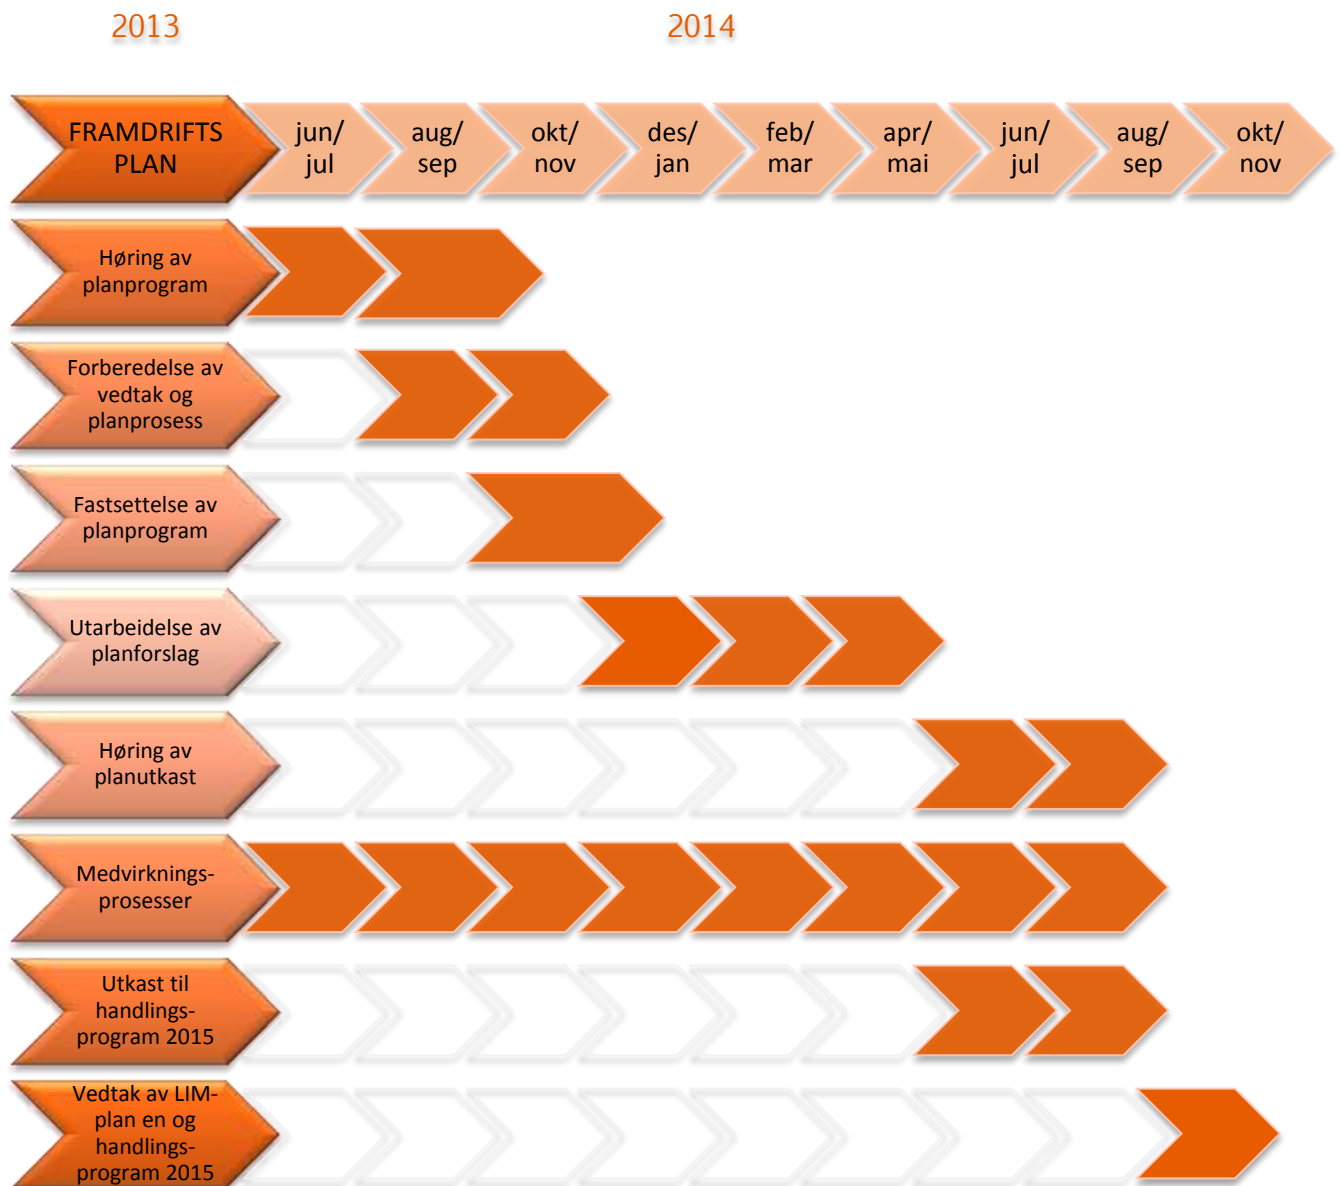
2013

2014

FRAMDRIFTS PLAN

jun/ jul

aug/ sep

okt/ nov

des/ jan

feb/ mar

apr/ mai

jun/ jul

aug/ sep

okt/ nov

Høring av planprogram

Forberedelse av vedtak og planprosess

Fastsettelse av planprogram

Utarbeidelse av planforslag

Høring av planutkast

Medvirknings-prosesser

Utkast til handlings-program 2015

Vedtak av LIM-plan en og handlings-program 2015